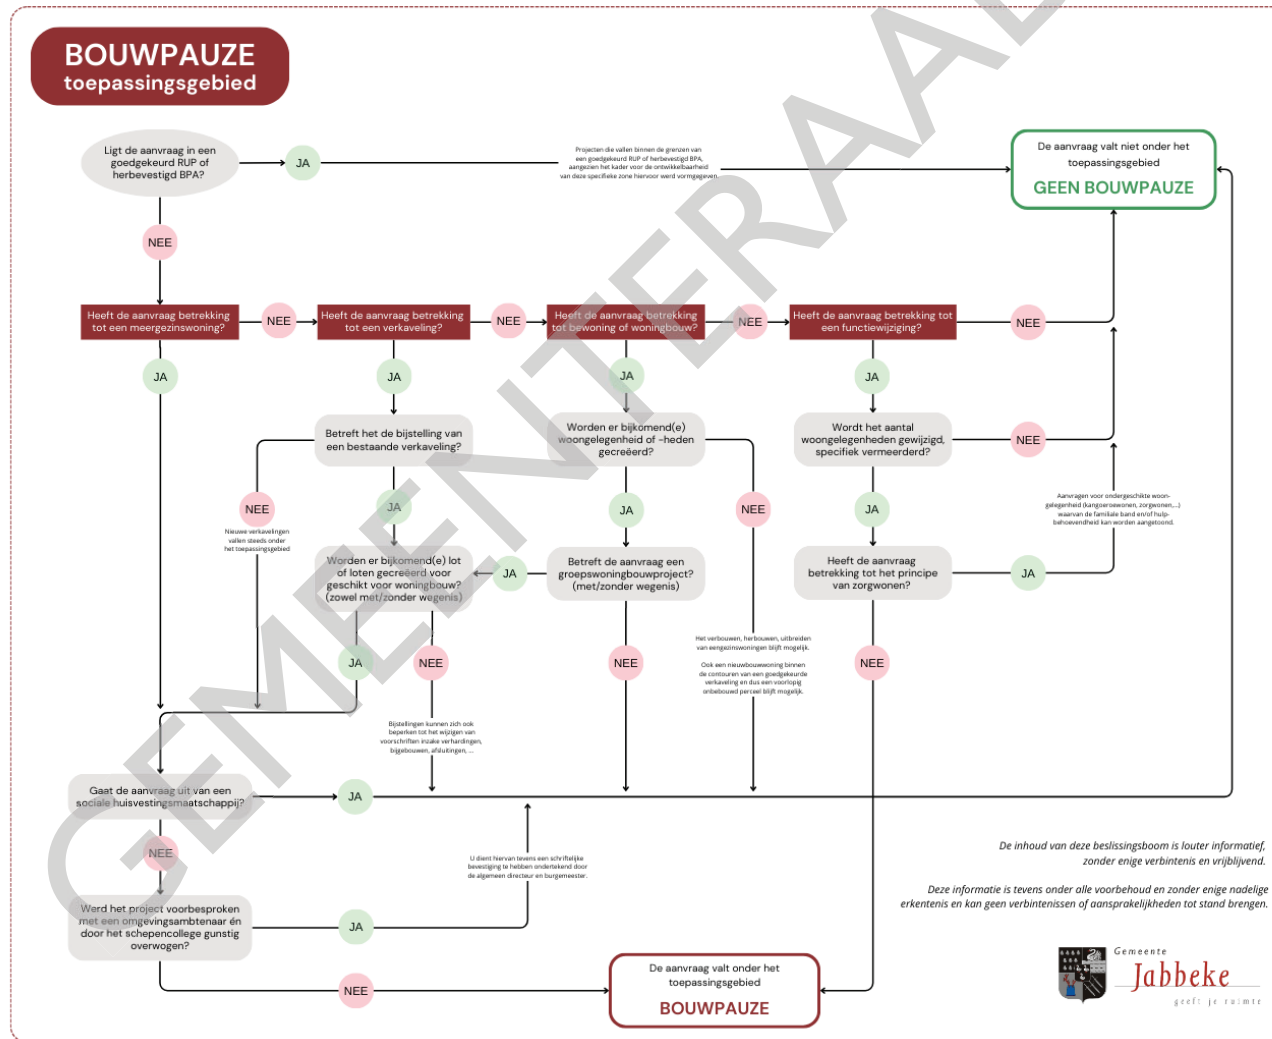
BOUWPAUZE
toepassingsgebied

Ligt de aanvraag in een goedgekeurd RUP of herbevestigd BPA?

JA

Projecten die vallen binnen de grenzen van een goedgekeurd RUP of herbevestigd BPA, aangezien het kader voor de ontwikkelbaarheid van deze specifieke zone hiervoor werd vormgegeven.

De aanvraag valt niet onder het toepassingsgebied
GEEN BOUWPAUZE

NEE

Heeft de aanvraag betrekking tot een meergezinswoning?

NEE

Heeft de aanvraag betrekking tot een verkaveling?

NEE

Heeft de aanvraag betrekking tot bewoning of woningbouw?

NEE

Heeft de aanvraag betrekking tot een functiewijziging?

NEE

JA

JA

JA

JA

Betreft het de bijstelling van een bestaande verkaveling?

Worden er bijkomend(e) woongelegenheid of -heden gecreëerd?

Wordt het aantal woongelegenheden gewijzigd, specifiek vermeerderd?

NEE

NEE

Nieuwe verkavelingen vallen steeds onder het toepassingsgebied

JA

JA

NEE

JA

Aanvragen voor ondergeschikte woongelegenheid (kangoeroewonen, zorgwonen,...) waarvan de familiale band en/of hulpbehoevendheid kan worden aangetoond.

Worden er bijkomend(e) lot of loten gecreëerd voor geschikt voor woningbouw? (zowel met/zonder wegenis)

JA

Betreft de aanvraag een groepswoningbouwproject? (met/zonder wegenis)

Heeft de aanvraag betrekking tot het principe van zorgwonen?

JA

Het verbouwen, herbouwen, uitbreiden van eengezinswoningen blijft mogelijk.

Ook een nieuwbouwwoning binnen de contouren van een goedgekeurde verkaveling en dus een voorlopig onbebouwd perceel blijft mogelijk.

JA

NEE

NEE

NEE

Bijstellingen kunnen zich ook beperken tot het wijzigen van voorschriften inzake verhardingen, bijgebouwen, afsluitingen, ...

Gaat de aanvraag uit van een sociale huisvestingsmaatschappij?

JA

NEE

U dient hiervan tevens een schriftelijke bevestiging te hebben ondertekend door de algemeen directeur en burgemeester.

Werd het project voorbesproken met een omgevingsambtenaar én door het schepencollege gunstig overwogen?

JA

NEE

De aanvraag valt onder het toepassingsgebied
BOUWPAUZE

De inhoud van deze beslissingsboom is louter informatief, zonder enige verbintenis en vrijblijvend.

Deze informatie is tevens onder alle voorbehoud en zonder enige nadelige erkentenis en kan geen verbintenissen of aansprakelijkheden tot stand brengen.

Gemeente
Jabbeke
geeft je ruimte

GEMEENTERAAD